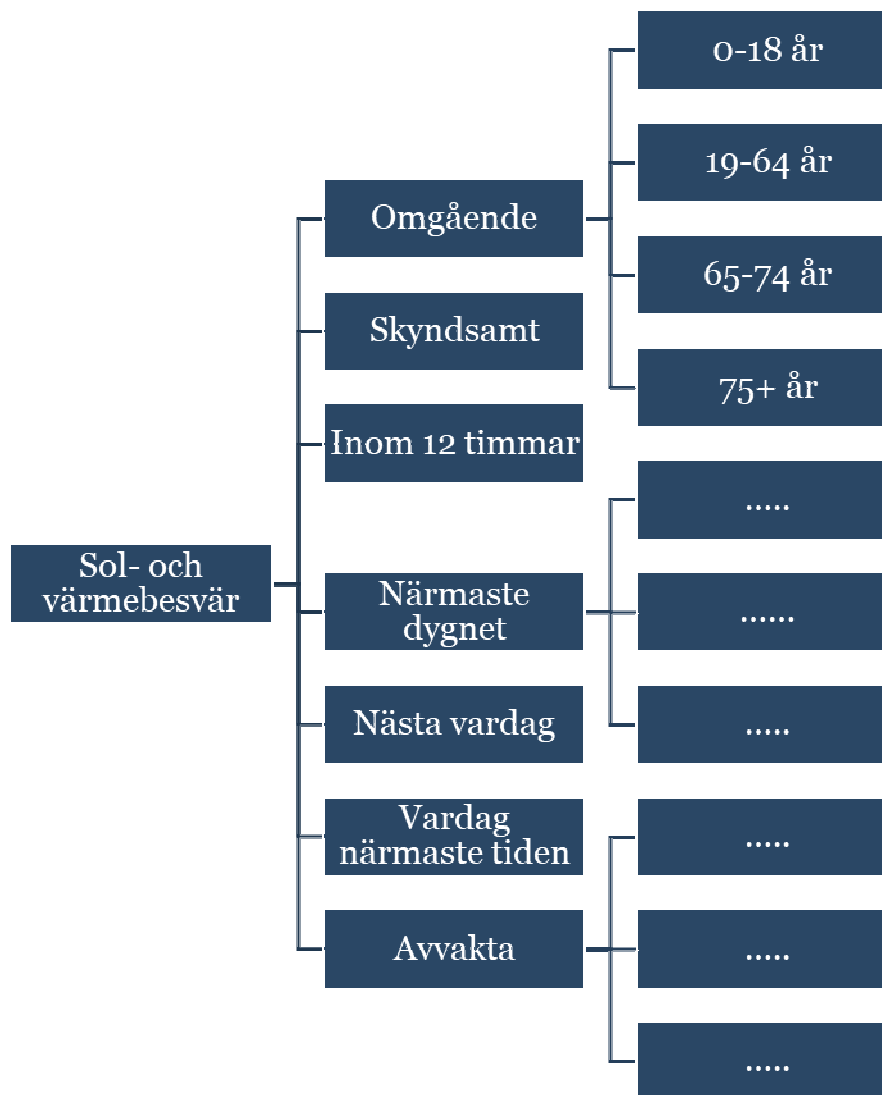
Sol- och värmebesvär

Omgående

0-18 år

19-64 år

65-74 år

75+ år

Skyndsamt

Inom 12 timmar

Närmaste dygnet

.....

......

.....

Nästa vardag

Vardag närmaste tiden

Avvakta

.....

.....

.....